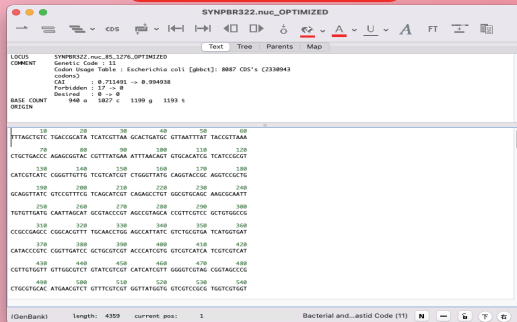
SYNPBR322.nuc_OPTIMIZED

CDS

FT

Text Tree Parents Map

LOCUS SYNPBR322.nuc_85_1276_OPTIMIZED
COMMENT Genetic Code : 11
Codon Usage Table : Escherichia coli [gbbct]: 8087 CDS's (2330943 codons)
CAI : 0.711491 -> 0.994938
Forbidden : 17 -> 0
Desired : 0 -> 0
BASE COUNT 940 a 1027 c 1199 g 1193 t
ORIGIN

10 20 30 40 50 60
TTTAGCTGTC TGACCGCATA TCATCGTTAA GCACTGATGC GTTAATTTAT TACCGTTAAA

70 80 90 100 110 120
CTGCTGACCC AGAGCGGTAC CGTTTATGAA ATTTAACAGT GTGCACATCG TCATCCGCGT

130 140 150 160 170 180
CATCGTCATC CGGGTTGTTG TCGTCATCGT CTGGGTTATG CAGGTACCGC AGGTCCGCTG

190 200 210 220 230 240
GCAGGTTATC GTCCGTTTCG TCAGCATCGT CAGAGCCTGT GGCGTGCAGC AAGCGCAATT

250 260 270 280 290 300
TGTGTTGATG CAATTAGCAT GCGTACCCGT AGCCGTAGCA CCGTTCGTCC GCTGTGGCCG

310 320 330 340 350 360
CCGCCGAGCC CGGCACGTTT TGCAACCTGG AGCCATTATC GTCTGCGTGA TCATGGTGAT

370 380 390 400 410 420
CATACCCGTC CGGTTGATCC GCTGCGTCGT ACCCATCGTG GTCGTCATCA TCGTCGTCAT

430 440 450 460 470 480
CGTTGTGGTT GTTGGCGTCT GTATCGTCGT CATCATCGTT GGGGTCGTAG CGGTAGCCCG

490 500 510 520 530 540
CTGCGTGCAC ATGAACGTCT GTTTCGTCGT GGTTATGGTG GTCGTCCGCG TGGTCGTGGT

/(GenBank) length: 4359 current pos: 1 Bacterial and...astid Code (11) N